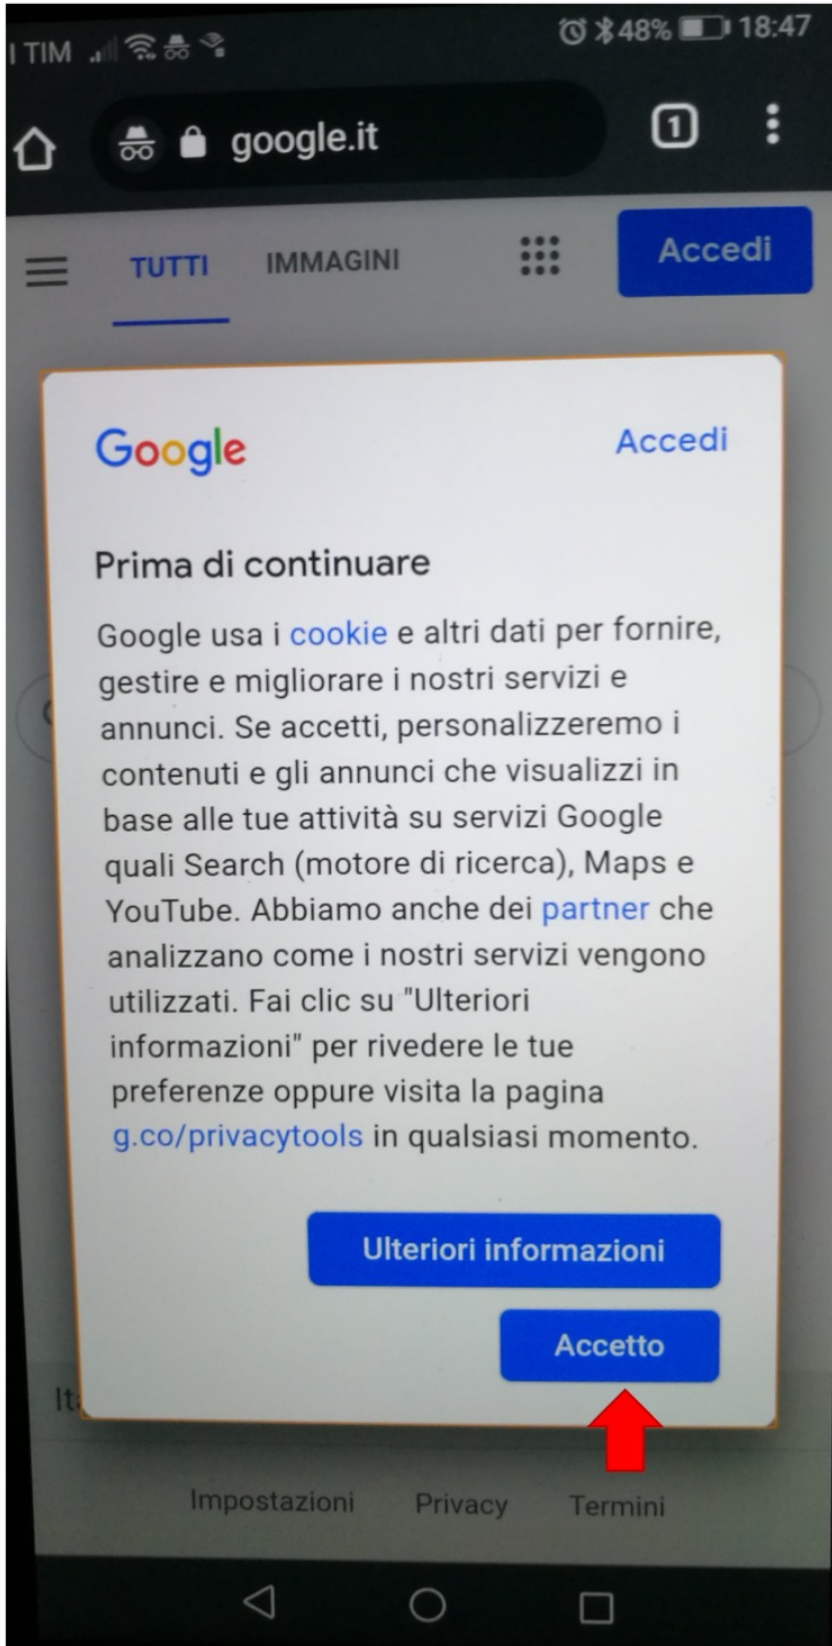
I TIM 48% 18:47

google.it

1

TUTTI IMMAGINI

Accedi

Google

Accedi

Prima di continuare

Google usa i cookie e altri dati per fornire, gestire e migliorare i nostri servizi e annunci. Se accetti, personalizzeremo i contenuti e gli annunci che visualizzi in base alle tue attività su servizi Google quali Search (motore di ricerca), Maps e YouTube. Abbiamo anche dei partner che analizzano come i nostri servizi vengono utilizzati. Fai clic su "Ulteriori informazioni" per rivedere le tue preferenze oppure visita la pagina g.co/privacytools in qualsiasi momento.

Ulteriori informazioni

Accetto

It

Impostazioni Privacy Termini